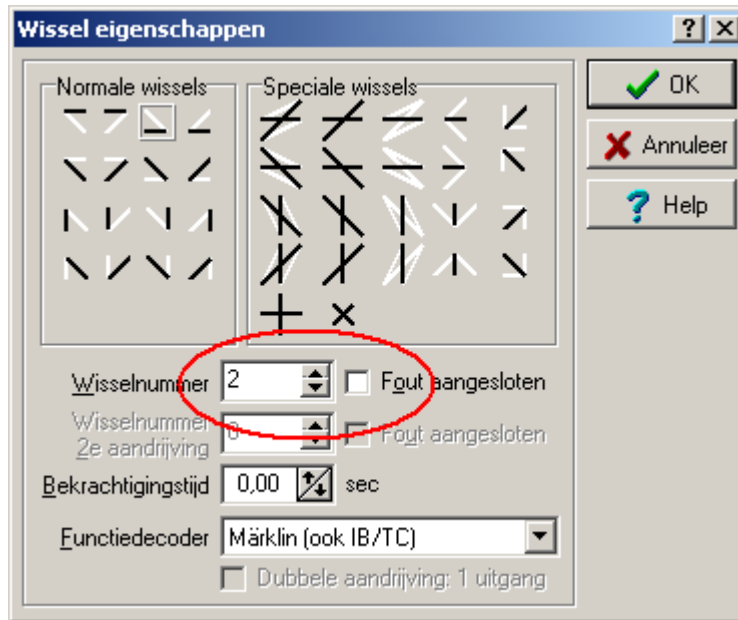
Wissel eigenschappen

? X

Normale wissels

Speciale wissels

OK

Annuleer

Help

Wisselnummer 2

Fout aangesloten

Wisselnummer 2e aandrijving 0

Fout aangesloten

Bekrachtigingstijd 0,00 sec

Functiedecoder Märklin (ook IB/TC)

Dubbele aandrijving: 1 uitgang